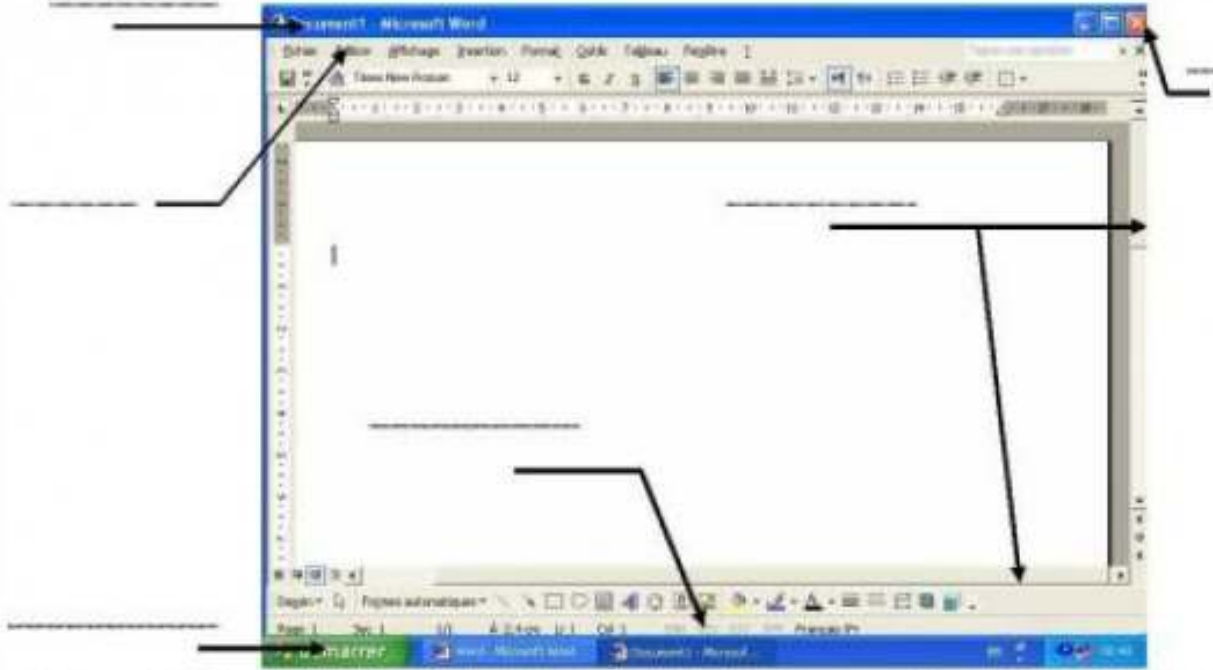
Document1 - Microsoft Word

Fichier Edition Affichage Insertion Format Outils Tableau Fenêtre ?

Times New Roman 12

Dessin Formes automatiques

Page 1 Sec 1 1/1 À 2,5 cm Li 1 Col 1 Français (Fr

démarrer Word - Microsoft Word Document1 - Microsof...